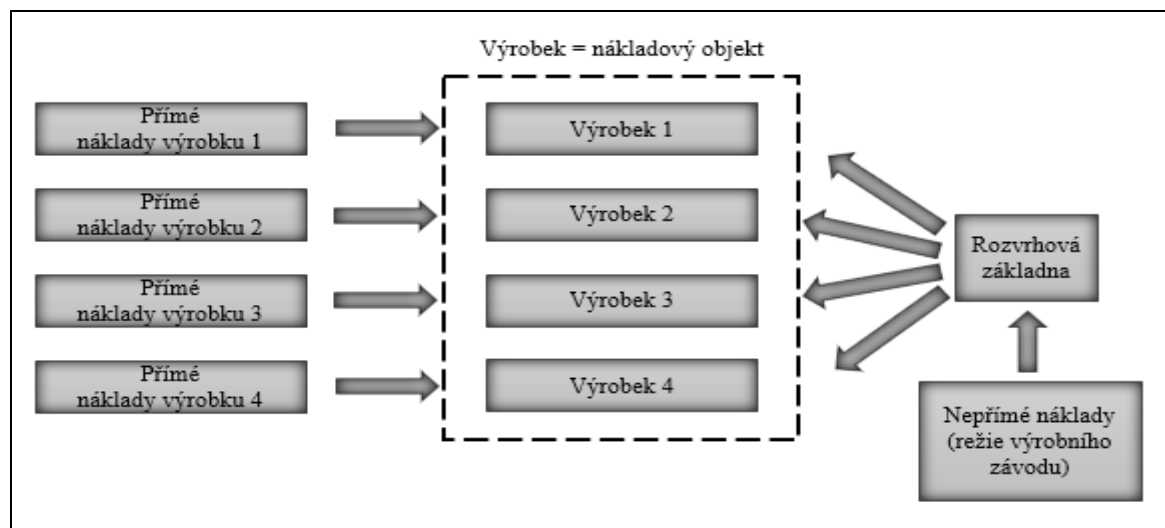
Výrobek = nákladový objekt

Přímé náklady výrobku 1

Přímé náklady výrobku 2

Přímé náklady výrobku 3

Přímé náklady výrobku 4

Výrobek 1

Výrobek 2

Výrobek 3

Výrobek 4

Rozvrhová základna

Nepřímé náklady (režie výrobního závodu)